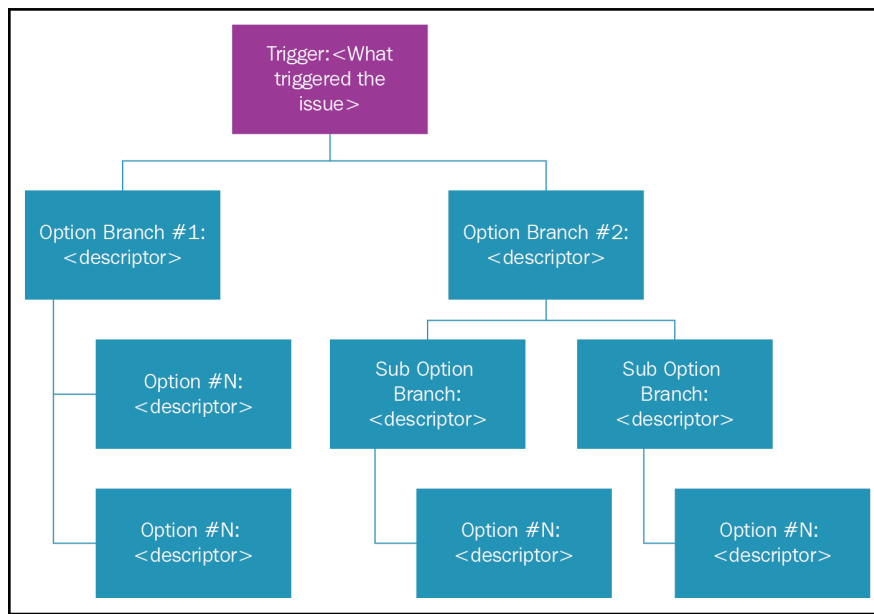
Trigger:<What triggered the issue>

Option Branch #1: <descriptor>

Option Branch #2: <descriptor>

Option #N: <descriptor>

Sub Option Branch: <descriptor>

Sub Option Branch: <descriptor>

Option #N: <descriptor>

Option #N: <descriptor>

Option #N: <descriptor>